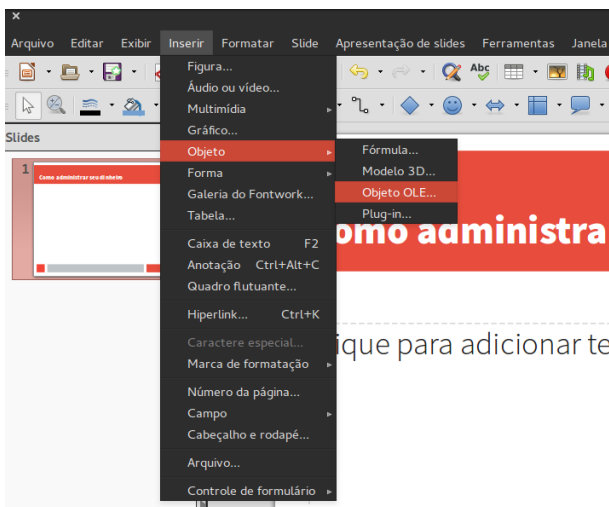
×
Arquivo Editar Exibir Inserir Formatar Slide Apresentação de slides Ferramentas Janela

Slides

1 Como administrar seu dinheiro

Figura...
Áudio ou vídeo...
Multimídia
Gráfico...
Objeto
Forma
Galeria do Fontwork...
Tabela...
Caixa de texto F2
Anotação Ctrl+Alt+C
Quadro flutuante...
Hiperlink... Ctrl+K
Caractere especial...
Marca de formatação
Número da página...
Campo
Cabeçalho e rodapé...
Arquivo...
Controle de formulário

Fórmula...
Modelo 3D...
Objeto OLE...
Plug-in...

omo administra

ique para adicionar te